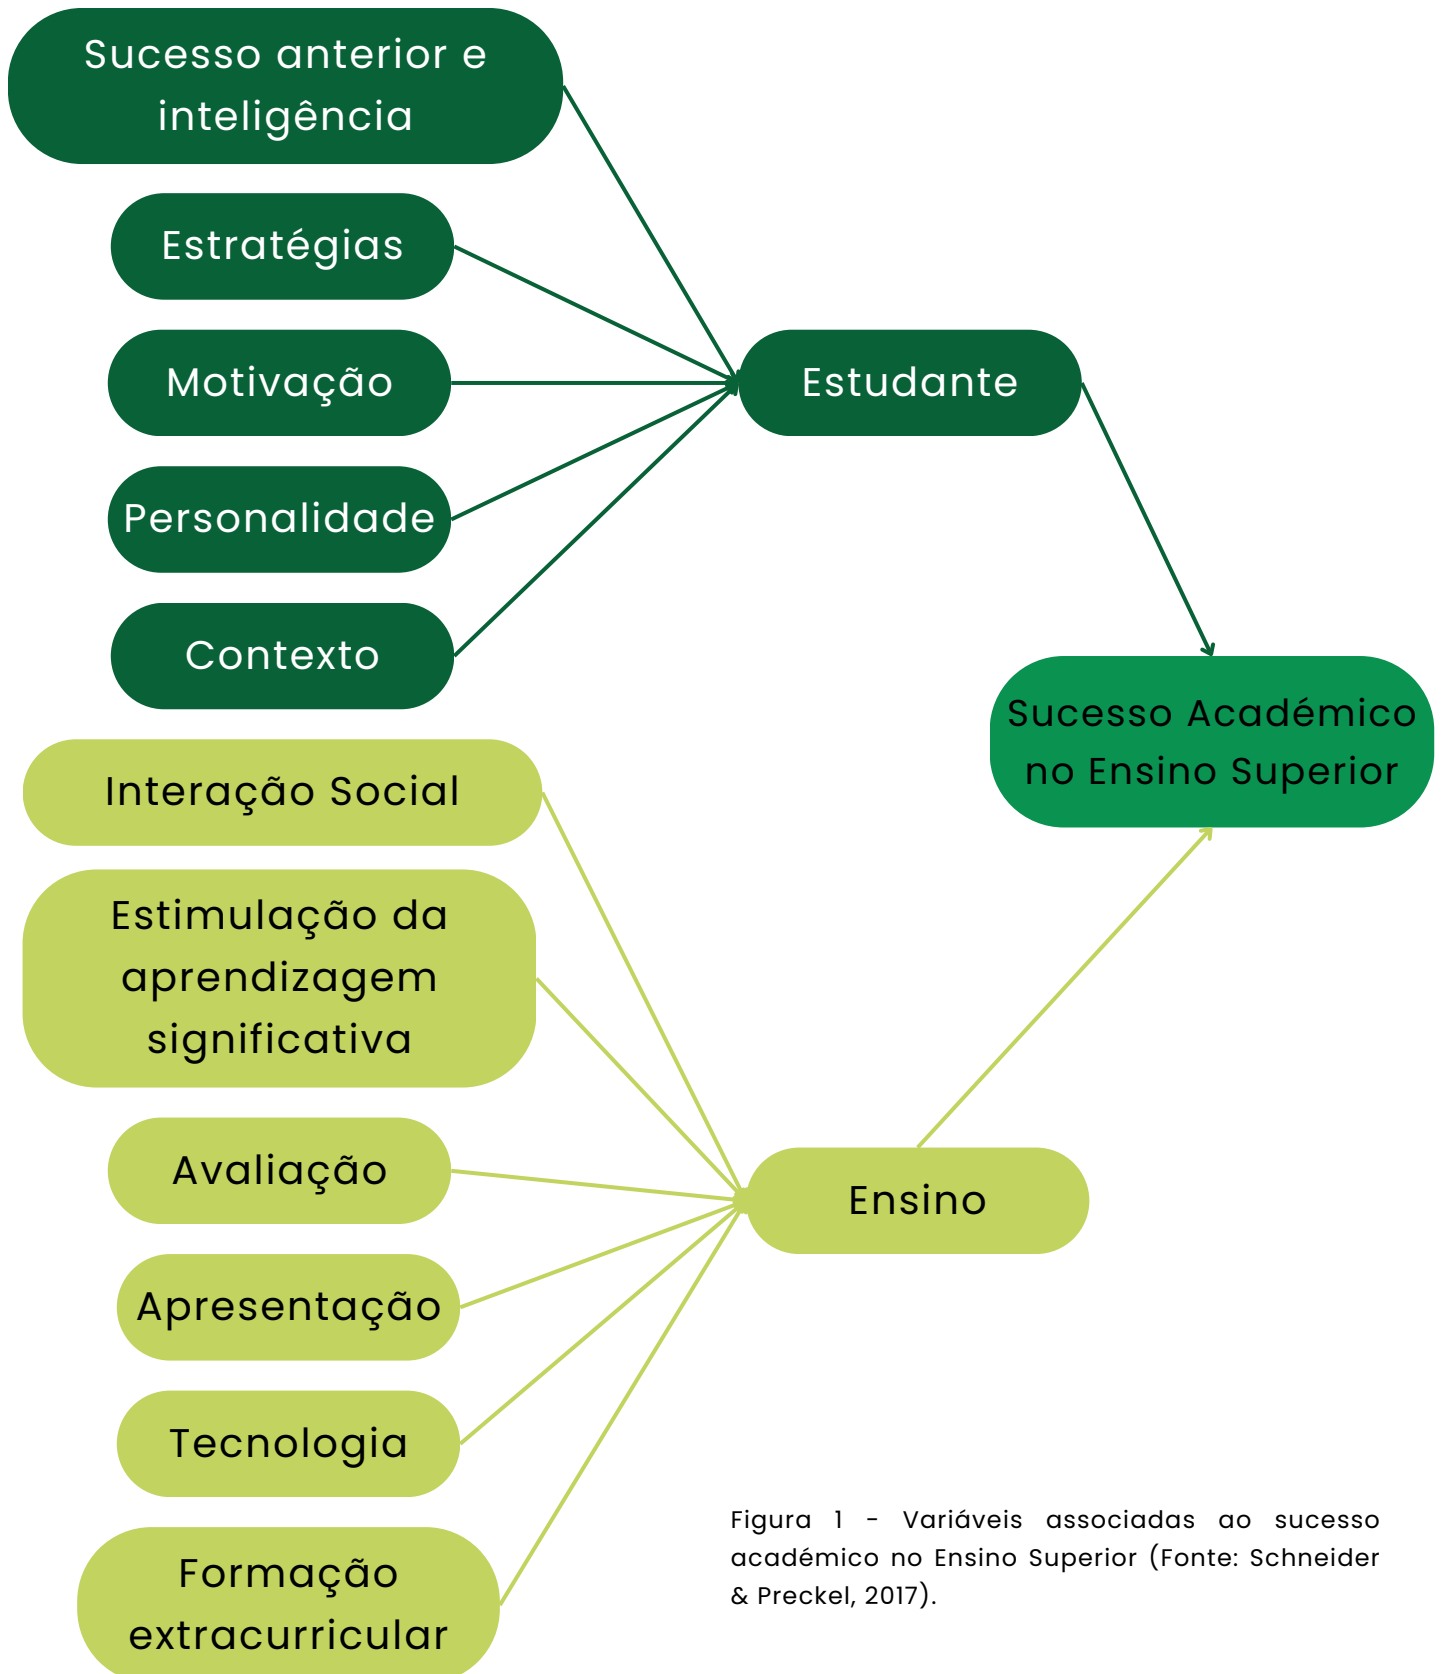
Sucesso anterior e inteligência

Estratégias

Motivação

Personalidade

Contexto

Estudante

Sucesso Académico no Ensino Superior

Interação Social

Estimulação da aprendizagem significativa

Avaliação

Apresentação

Tecnologia

Formação extracurricular

Ensino

Figura 1 - Variáveis associadas ao sucesso académico no Ensino Superior (Fonte: Schneider & Preckel, 2017).